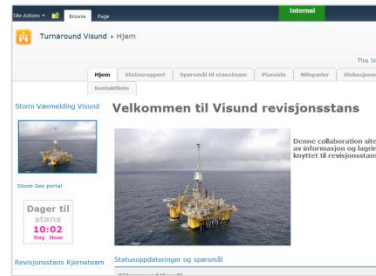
Site Actions | Browse | Page

Internal

Turnaround Visund ▸ Hjem

This Si

Hjem | Statusrapport | Spørsmål til stanteam | Planside | Milepæler | Stokesjonn

Kontaktliste

Storm Værmelding Visund

Storm Geo portal

Dager til stans
10:02
Day Hour

Revisjonsstans Kjerneteam

Velkommen til Visund revisjonsstans

Denne collaboration site av informasjon og lagrin knyttet til revisjonsstan

Statusoppdateringer og spørsmål